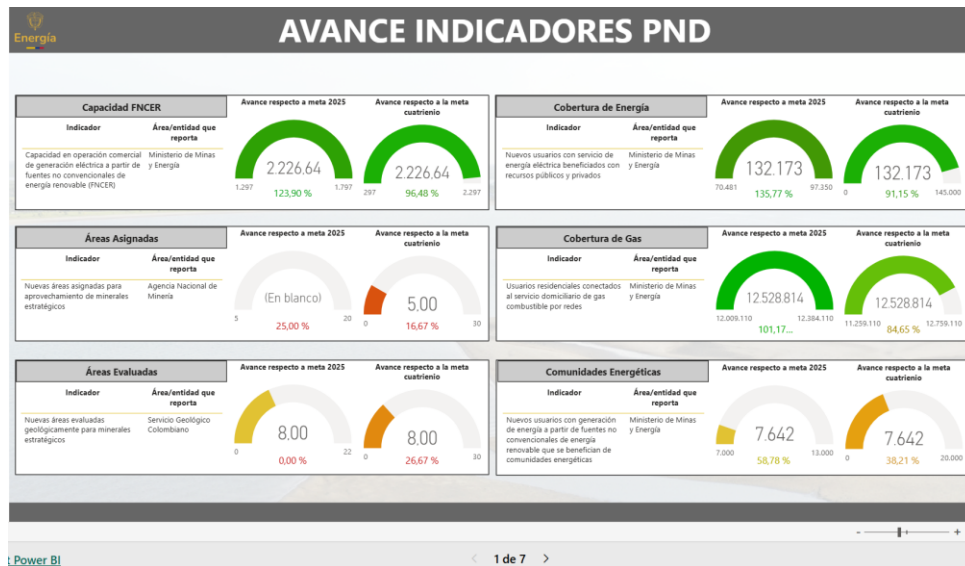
Energía

AVANCE INDICADORES PND

Capacidad FNCER

| Indicador | Área/entidad que reporta |
|---|---|
| Capacidad en operación comercial de generación eléctrica a partir de fuentes no convencionales de energía renovable (FNCER) | Ministerio de Minas y Energía |

Avance respecto a meta 2025
2.226,64
1.297 1.797
123,90 %

Avance respecto a la meta cuatrienio
2.226,64
297 2.297
96,48 %

Cobertura de Energía

| Indicador | Área/entidad que reporta |
|---|---|
| Nuevos usuarios con servicio de energía eléctrica beneficiados con recursos públicos y privados | Ministerio de Minas y Energía |

Avance respecto a meta 2025
132.173
70.481 97.350
135,77 %

Avance respecto a la meta cuatrienio
132.173
0 145.000
91,15 %

Áreas Asignadas

| Indicador | Área/entidad que reporta |
|---|---|
| Nuevas áreas asignadas para aprovechamiento de minerales estratégicos | Agencia Nacional de Minería |

Avance respecto a meta 2025
(En blanco)
5 20
25,00 %

Avance respecto a la meta cuatrienio
5,00
0 30
16,67 %

Cobertura de Gas

| Indicador | Área/entidad que reporta |
|---|---|
| Usuarios residenciales conectados al servicio domiciliario de gas combustible por redes | Ministerio de Minas y Energía |

Avance respecto a meta 2025
12.528.814
12.009.110 12.384.110
101,17...

Avance respecto a la meta cuatrienio
12.528.814
11.259.110 12.759.110
84,65 %

Áreas Evaluadas

| Indicador | Área/entidad que reporta |
|---|---|
| Nuevas áreas evaluadas geológicamente para minerales estratégicos | Servicio Geológico Colombiano |

Avance respecto a meta 2025
8,00
0 22
0,00 %

Avance respecto a la meta cuatrienio
8,00
0 30
26,67 %

Comunidades Energéticas

| Indicador | Área/entidad que reporta |
|---|---|
| Nuevos usuarios con generación de energía a partir de fuentes no convencionales de energía renovable que se benefician de comunidades energéticas | Ministerio de Minas y Energía |

Avance respecto a meta 2025
7.642
7.000 13.000
58,78 %

Avance respecto a la meta cuatrienio
7.642
0 20.000
38,21 %

- +

t Power BI

< 1 de 7 >